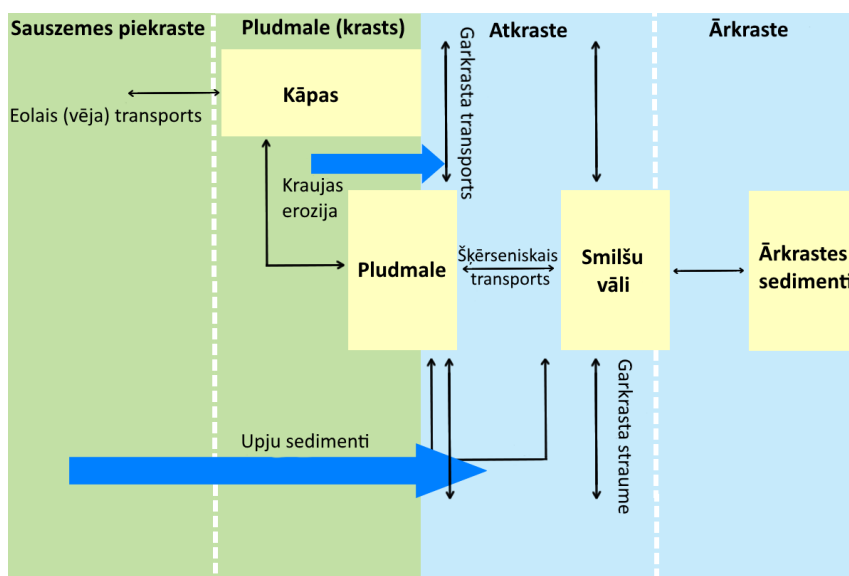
Sauszemes piekraste
Pludmale (krasts)
Atkraste
Ārkraste

Eolais (vēja) transports
Kāpas
Garkrasta transports
Kraujas erozija
Pludmale
Šķērseniskais transports
Smilšu vāli
Ārkrastes sedimenti
Upju sedimenti
Garkrasta straume